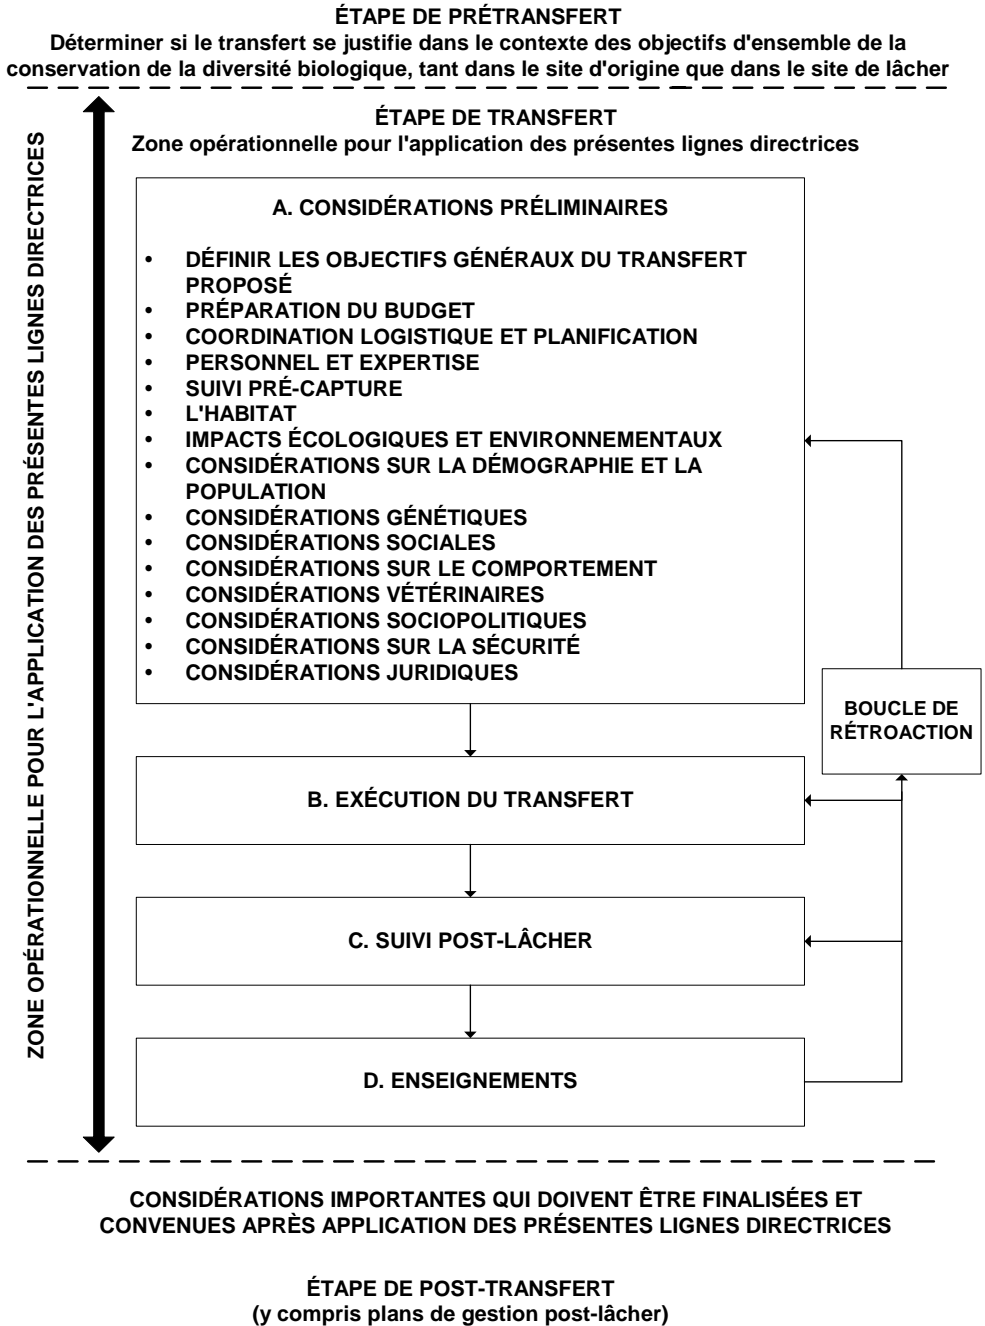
ÉTAPE DE PRÉTRANSFERT
Déterminer si le transfert se justifie dans le contexte des objectifs d'ensemble de la conservation de la diversité biologique, tant dans le site d'origine que dans le site de lâcher

ÉTAPE DE TRANSFERT
Zone opérationnelle pour l'application des présentes lignes directrices

ZONE OPÉRATIONNELLE POUR L'APPLICATION DES PRÉSENTES LIGNES DIRECTRICES

A. CONSIDÉRATIONS PRÉLIMINAIRES

• DÉFINIR LES OBJECTIFS GÉNÉRAUX DU TRANSFERT PROPOSÉ
• PRÉPARATION DU BUDGET
• COORDINATION LOGISTIQUE ET PLANIFICATION
• PERSONNEL ET EXPERTISE
• SUIVI PRÉ-CAPTURE
• L'HABITAT
• IMPACTS ÉCOLOGIQUES ET ENVIRONNEMENTAUX
• CONSIDÉRATIONS SUR LA DÉMOGRAPHIE ET LA POPULATION
• CONSIDÉRATIONS GÉNÉTIQUES
• CONSIDÉRATIONS SOCIALES
• CONSIDÉRATIONS SUR LE COMPORTEMENT
• CONSIDÉRATIONS VÉTÉRINAIRES
• CONSIDÉRATIONS SOCIOPOLITIQUES
• CONSIDÉRATIONS SUR LA SÉCURITÉ
• CONSIDÉRATIONS JURIDIQUES

BOUCLE DE RÉTROACTION

B. EXÉCUTION DU TRANSFERT

C. SUIVI POST-LÂCHER

D. ENSEIGNEMENTS

CONSIDÉRATIONS IMPORTANTES QUI DOIVENT ÊTRE FINALISÉES ET CONVENUES APRÈS APPLICATION DES PRÉSENTES LIGNES DIRECTRICES

ÉTAPE DE POST-TRANSFERT
(y compris plans de gestion post-lâcher)